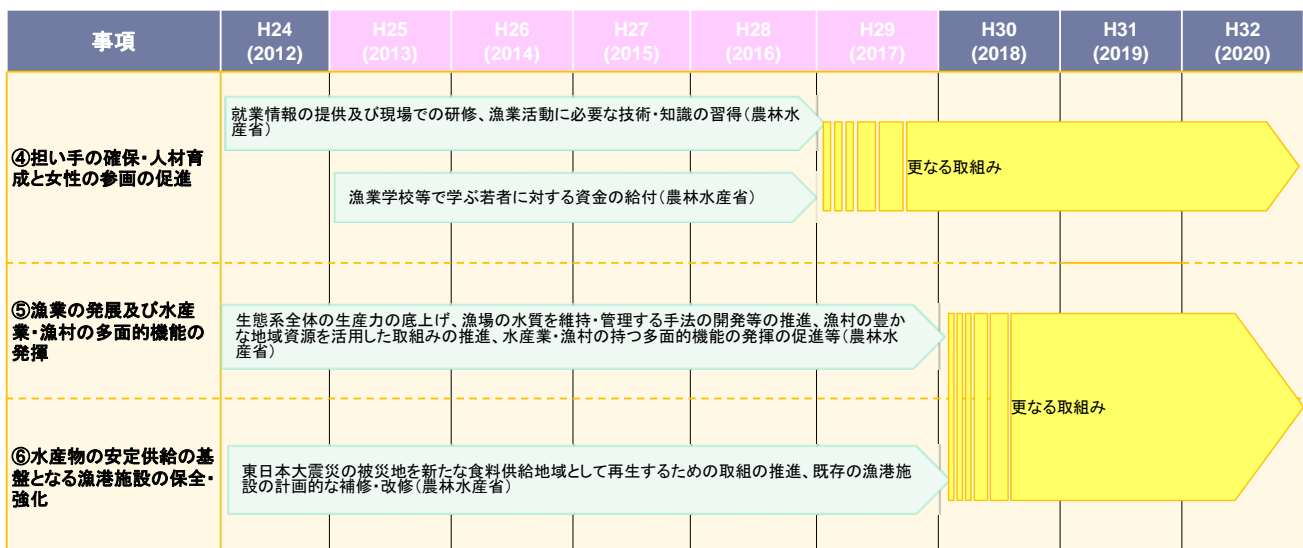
| 事項 | H24 (2012) | H25 (2013) | H26 (2014) | H27 (2015) | H28 (2016) | H29 (2017) | H30 (2018) | H31 (2019) | H32 (2020) |
|---|---|---|---|---|---|---|---|---|---|
| ④担い手の確保・人材育成と女性の参画の促進 | 就業情報の提供及び現場での研修、漁業活動に必要な技術・知識の習得（農林水産省） 漁業学校等で学ぶ若者に対する資金の給付（農林水産省） | | | | | | 更なる取組み | | |
| ⑤漁業の発展及び水産業・漁村の多面的機能の発揮 | 生態系全体の生産力の底上げ、漁場の水質を維持・管理する手法の開発等の推進、漁村の豊かな地域資源を活用した取組みの推進、水産業・漁村の持つ多面的機能の発揮の促進等（農林水産省） | | | | | | 更なる取組み | | |
| ⑥水産物の安定供給の基盤となる漁港施設の保全・強化 | 東日本大震災の被災地を新たな食料供給地域として再生するための取組の推進、既存の漁港施設の計画的な補修・改修（農林水産省） | | | | | | | | |